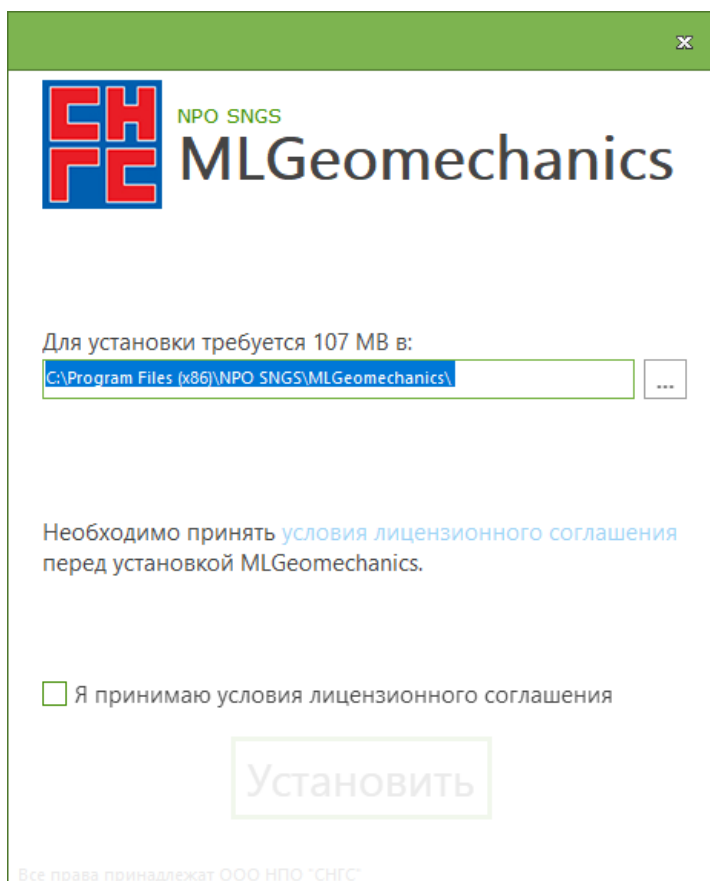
СН
ГС

NPO SNGS
MLGeomechanics

Для установки требуется 107 MB в:
C:\Program Files (x86)\NPO SNGS\MLGeomechanics\
...

Необходимо принять условия лицензионного соглашения перед установкой MLGeomechanics.

Я принимаю условия лицензионного соглашения

Установить

Все права принадлежат ООО НПО "СНГС"